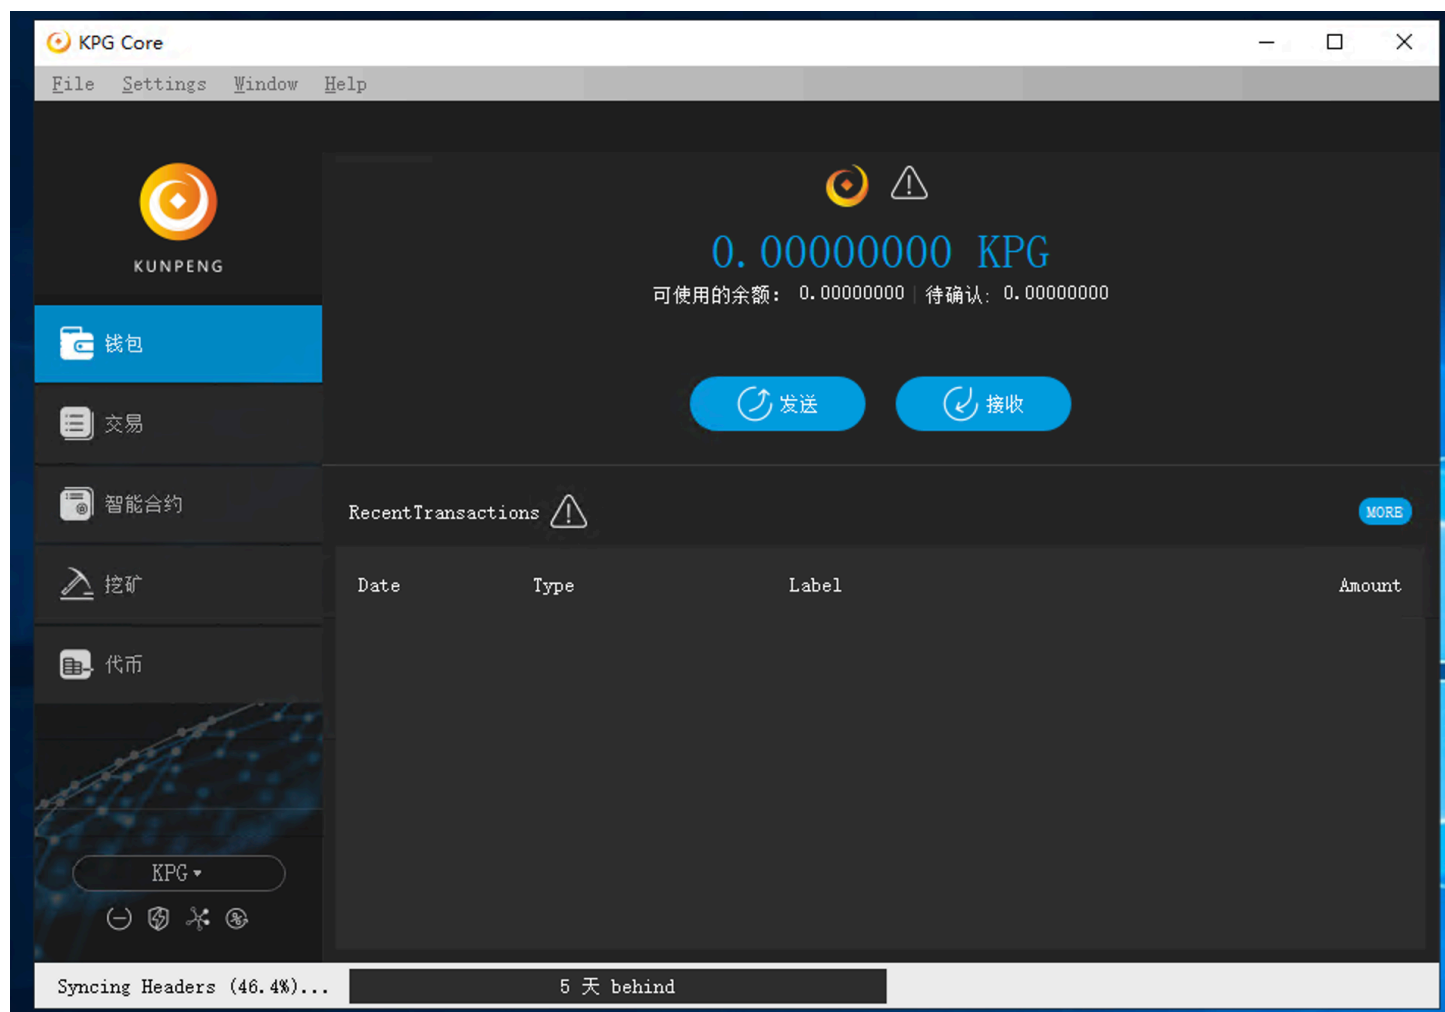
KPG Core

File Settings Window Help

KUNPENG

钱包

交易

智能合约

挖矿

代币

KPG ▾

0.00000000 KPG

可使用的余额: 0.00000000 待确认: 0.00000000

发送

接收

RecentTransactions

MORE

| Date | Type | Label | Amount |
|---|---|---|---|

Syncing Headers (46.4%)...

5 天 behind